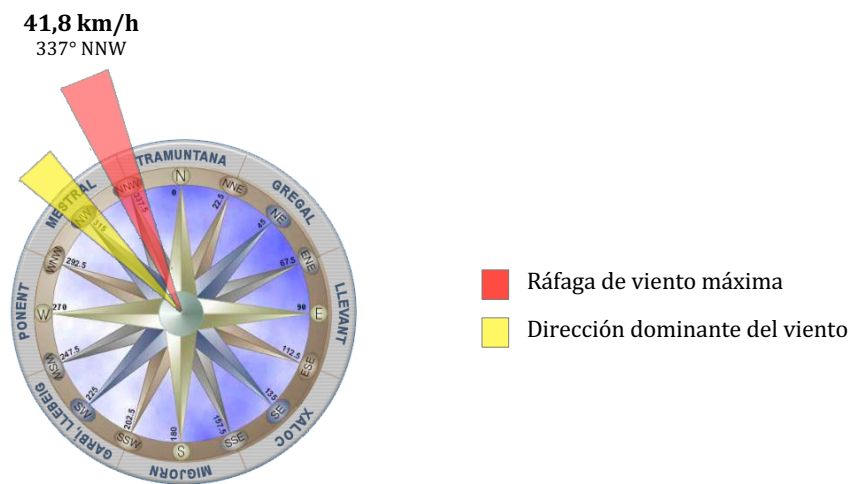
41,8 km/h
337° NNW

TRAMUNTANA
GREGAL
LLEVANT
XALOC
MIGJORN
GARBI, LLEBEIG
PONENT
MESTRAL

N
NNE
NE
ENE
E
ESE
SE
SSE
S
SSW
SW
WSW
W
WNW
NW
NNW

0
22.5
45
67.5
90
112.5
135
157.5
180
202.5
225
247.5
270
292.5
315
337.5

Ráfaga de viento máxima
Dirección dominante del viento